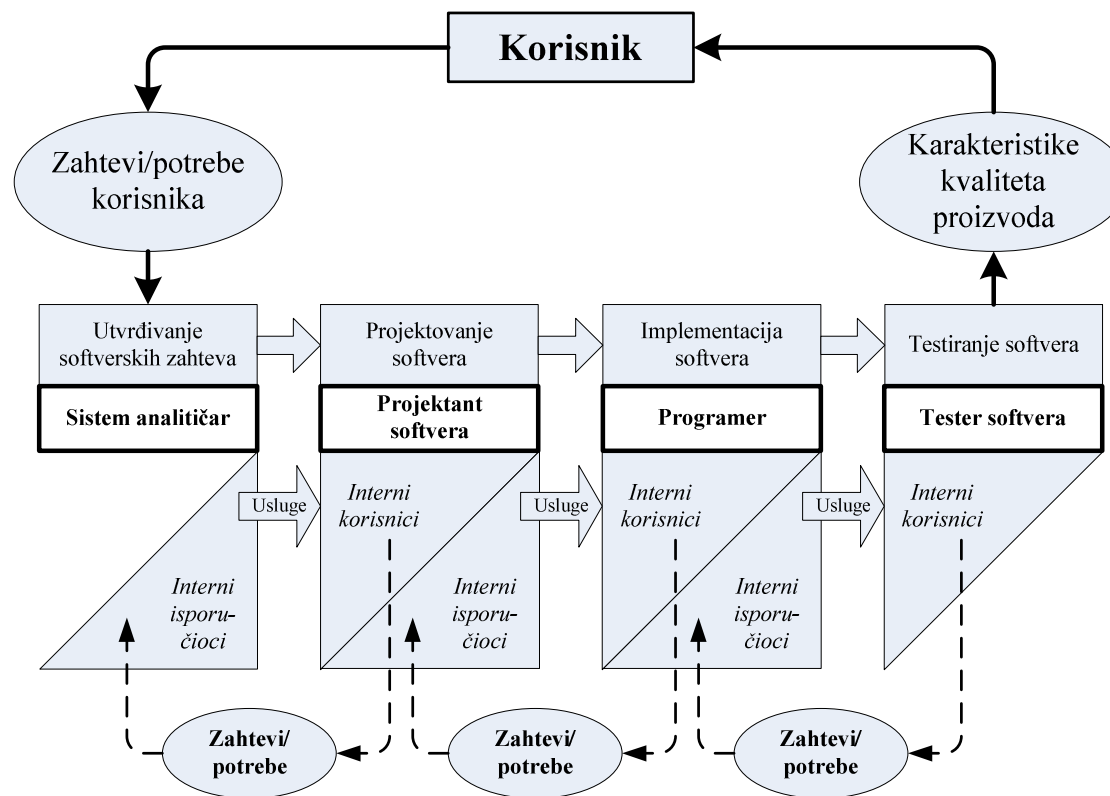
Korisnik

Zahtevi/potrebe korisnika

Karakteristike kvaliteta proizvoda

Utvrđivanje softverskih zahteva

Sistem analitičar

Projektovanje softvera

Projektant softvera

Implementacija softvera

Programer

Testiranje softvera

Tester softvera

Usluge

Interni korisnici

Interni isporučioci

Usluge

Interni korisnici

Interni isporučioci

Usluge

Interni korisnici

Interni isporučioci

Zahtevi/ potrebe

Zahtevi/ potrebe

Zahtevi/ potrebe